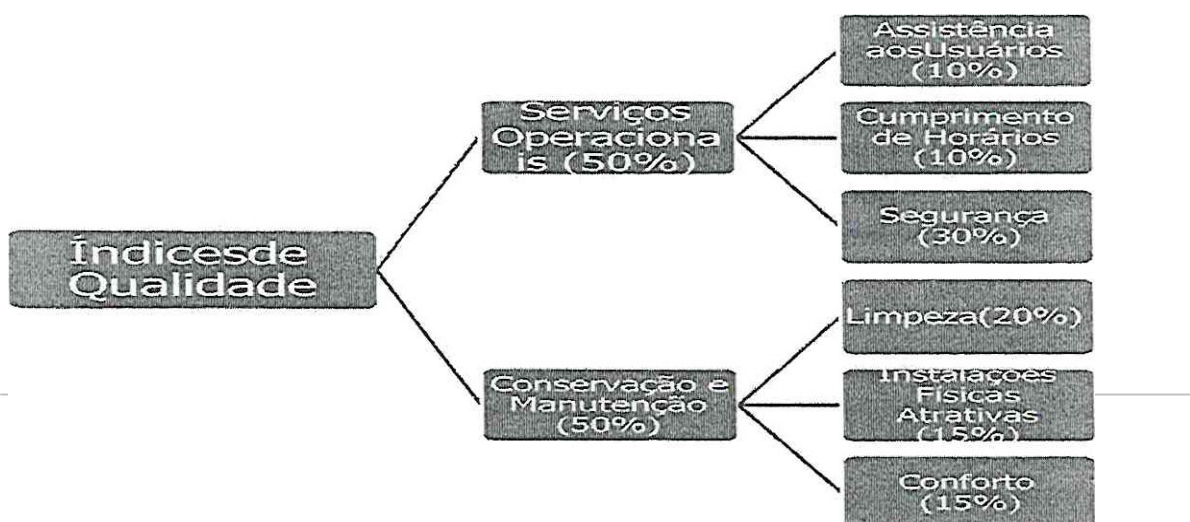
Índicesde Qualidade

Serviços Operaciona is (50%)

Assistência aosUsuários (10%)

Cumprimento de Horários (10%)

Segurança (30%)

Conservação e Manutenção (50%)

Limpeza(20%)

Instalações Físicas Atrativas (15%)

Conforto (15%)